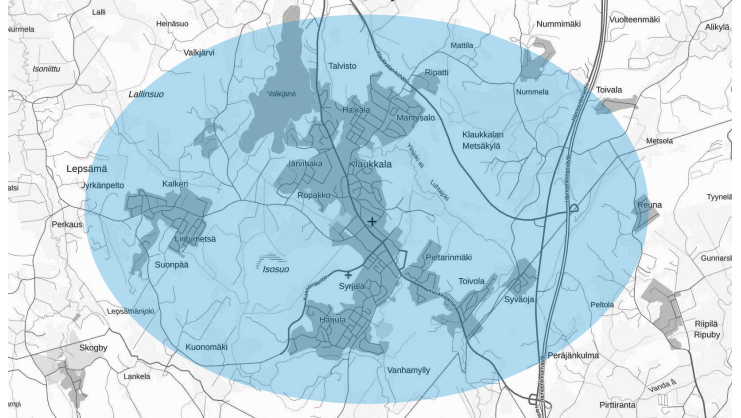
Lalli
Heinäsuo
Nummimäki
Vuolteenmäki
Alikylä
Ahmela
Valkjärvi
Mattila
Isoniittu
Talvisto
Ripatti
Nummela
Toivala
Lallinsuo
Valkjärvi
Haikala
Mäntysalo
Klaukkalan Metsäkylä
Metsola
Lepsämä
Järvihaka
Klaukkala
Tyynelä
Jyrkänpelto
Kalkeri
Ropakko
Reuna
Perkaus
Lintumetsä
Suonpää
Isosuo
Pietarinmäki
Gunnarsb
Syrjälä
Toivola
Syväoja
Peltola
Lepsämänjoki
Hakala
Riipilä Riipuby
Skogby
Kuonomäki
Peräjänkulma
Lankela
Vanhamylly
Vanda å
Pirttiranta